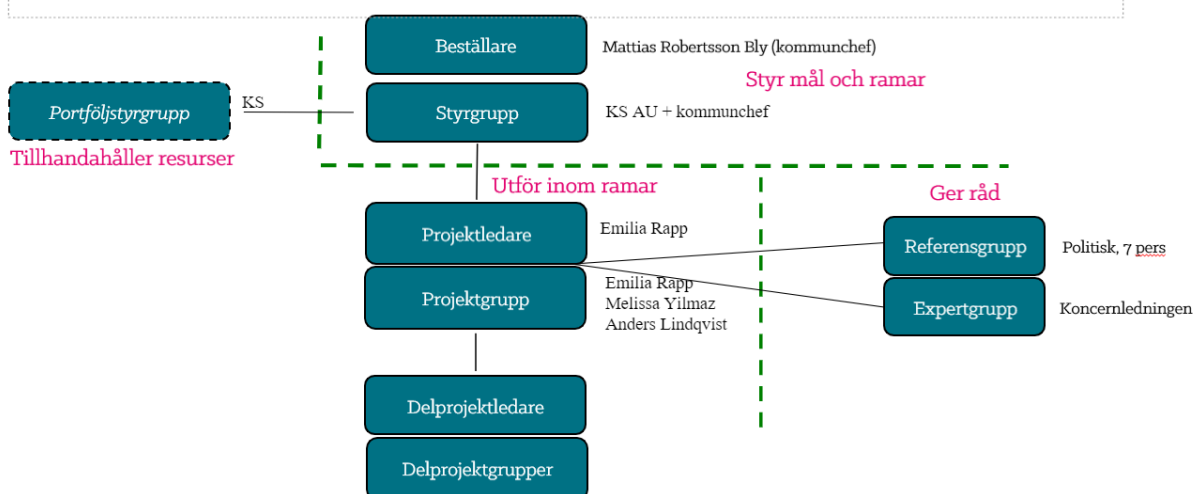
Beställare

Mattias Robertsson Bly (kommunchef)

Styr mål och ramar

Portföljstyrgrupp

KS

Styrgrupp

KS AU + kommunchef

Tillhandahåller resurser

Utför inom ramar

Ger råd

Projektledare

Emilia Rapp

Referensgrupp

Politisk, 7 pers

Projektgrupp

Emilia Rapp
Melissa Yilmaz
Anders Lindqvist

Expertgrupp

Koncernledningen

Delprojektledare

Delprojektgrupper